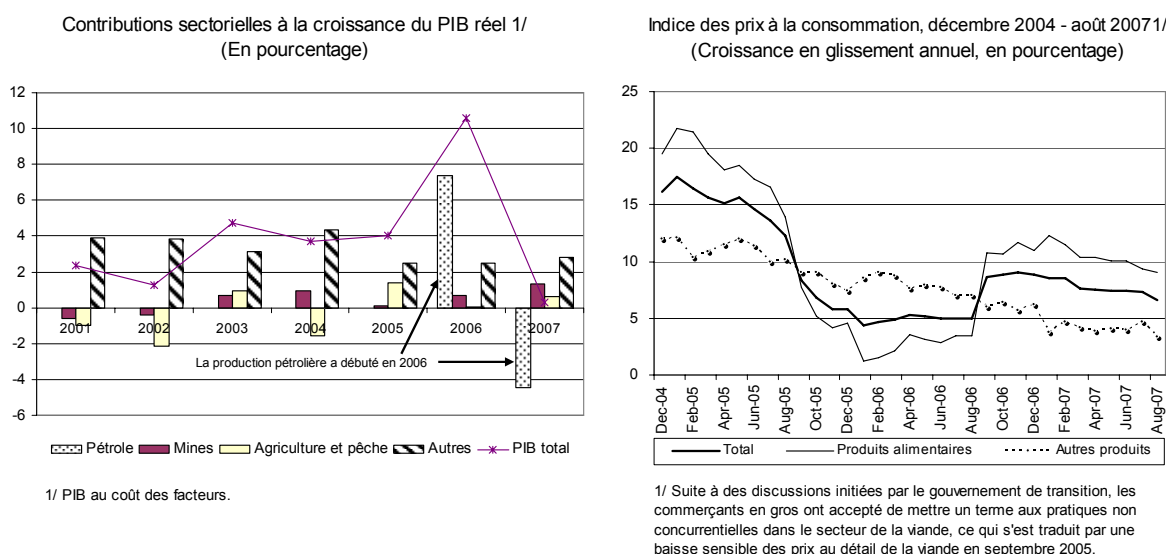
Contributions sectorielles à la croissance du PIB réel 1/
(En pourcentage)

12
10
8
6
4
2
0
-2
-4
-6

2001
2002
2003
2004
2005
2006
2007

La production pétrolière a débuté en 2006

Pétrole  Mines  Agriculture et pêche  Autres  PIB total

1/ PIB au coût des facteurs.

Indice des prix à la consommation, décembre 2004 - août 20071/
(Croissance en glissement annuel, en pourcentage)

25
20
15
10
5
0

Dec-04
Feb-05
Apr-05
Jun-05
Aug-05
Oct-05
Dec-05
Feb-06
Apr-06
Jun-06
Aug-06
Oct-06
Dec-06
Feb-07
Apr-07
Jun-07
Aug-07

Total  Produits alimentaires  Autres produits

1/ Suite à des discussions initiées par le gouvernement de transition, les commerçants en gros ont accepté de mettre un terme aux pratiques non concurrentielles dans le secteur de la viande, ce qui s'est traduit par une baisse sensible des prix au détail de la viande en septembre 2005.